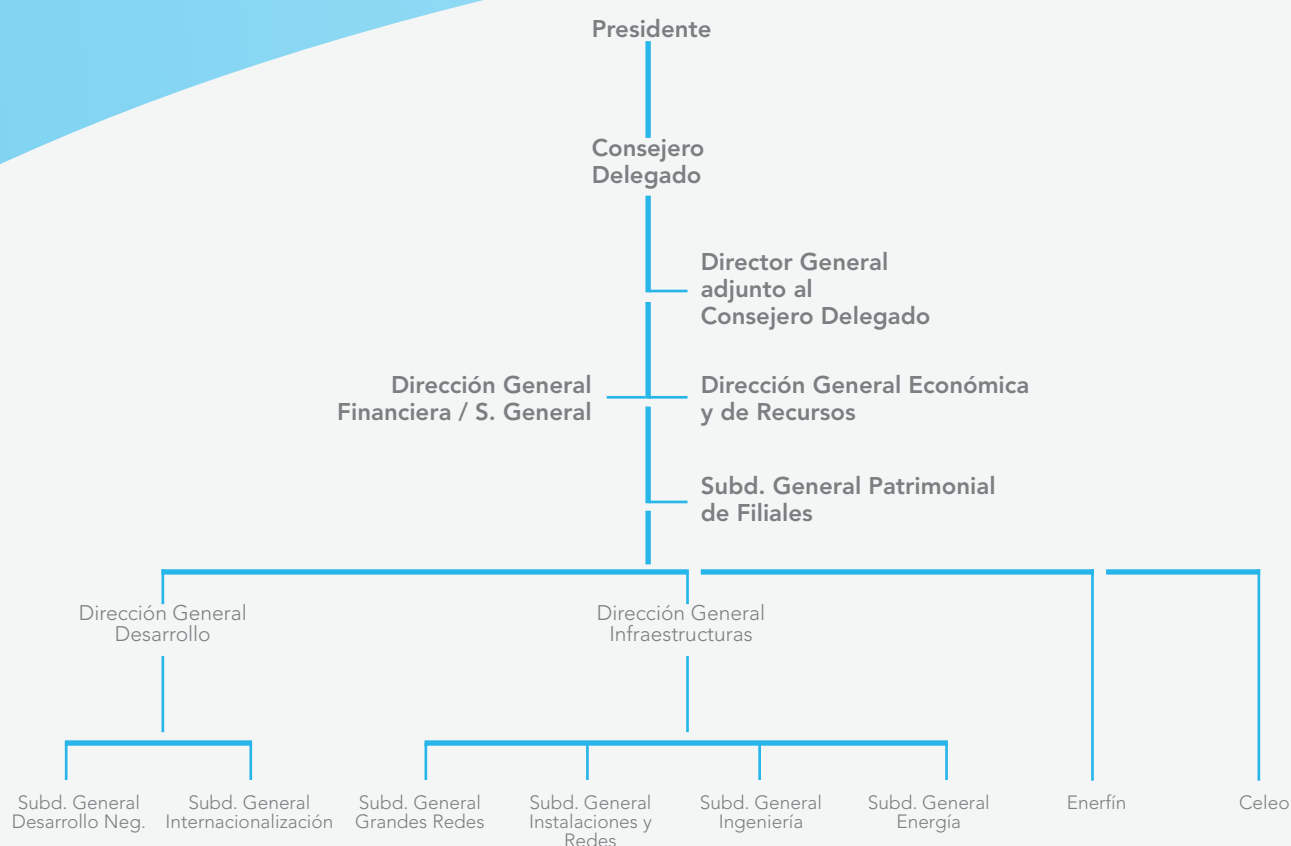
Presidente

Consejero Delegado

Director General adjunto al Consejero Delegado

Dirección General Financiera / S. General

Dirección General Económica y de Recursos

Subd. General Patrimonial de Filiales

Dirección General Desarrollo

Dirección General Infraestructuras

Subd. General Desarrollo Neg.

Subd. General Internacionalización

Subd. General Grandes Redes

Subd. General Instalaciones y Redes

Subd. General Ingeniería

Subd. General Energía

Enerfín

Celeo